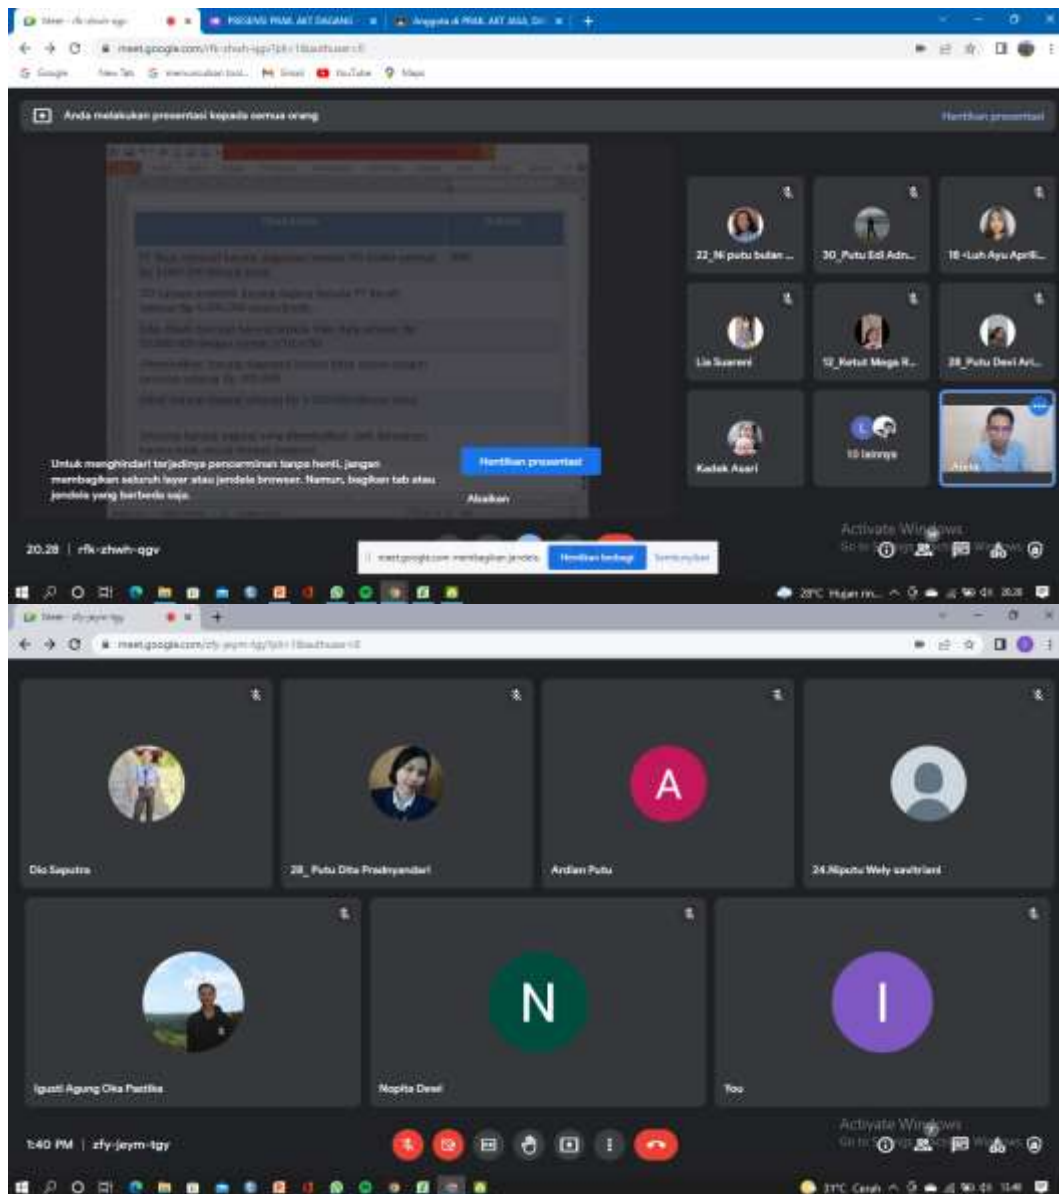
Meet - rfk-zhwh-qgv
PRESENSI PRAK. AKT DAGANG
Anggota di PRAK. AKT AKA DA
meet.google.com/rfk-zhwh-qgv?pli=1&authuser=0
Google New Tab menuliskan bisi... Gmail YouTube Maps

Anda melakukan presentasi kepada semua orang
Hentikan presentasi

22_Ni putu bulan ...
30_Putu Edi Adn...
18 -Luh Ayu Aprili...
Lia Suareni
12_Ketut Mega R...
28_Putu Devi Ari...
Kadek Asari
10 lainnya
Anda

Untuk menghindari terjadinya pencerminan tanpa henti, jangan membagikan seluruh layar atau jendela browser. Namun, bagikan tab atau jendela yang berbeda saja.
Hentikan presentasi
Abaikan

20.28 | rfk-zhwh-qgv
meet.google.com membagikan jendela. Hentikan berbagi Sembunyikan
Activate Windows
Go to Settings to activate Windows.
28°C Hujan rin... 20.28

Meet - zfy-jeym-tgy
meet.google.com/zfy-jeym-tgy?pli=1&authuser=0

Dio Saputra
28_ Putu Dita Pradnyandari
Ardian Putu
24.Niputu Wely savitriani
Igusti Agung Oka Pastika
Nopita Dewi
You

1:40 PM | zfy-jeym-tgy
Activate Windows
Go to Settings to activate Windows.
31°C Cerah 13.40